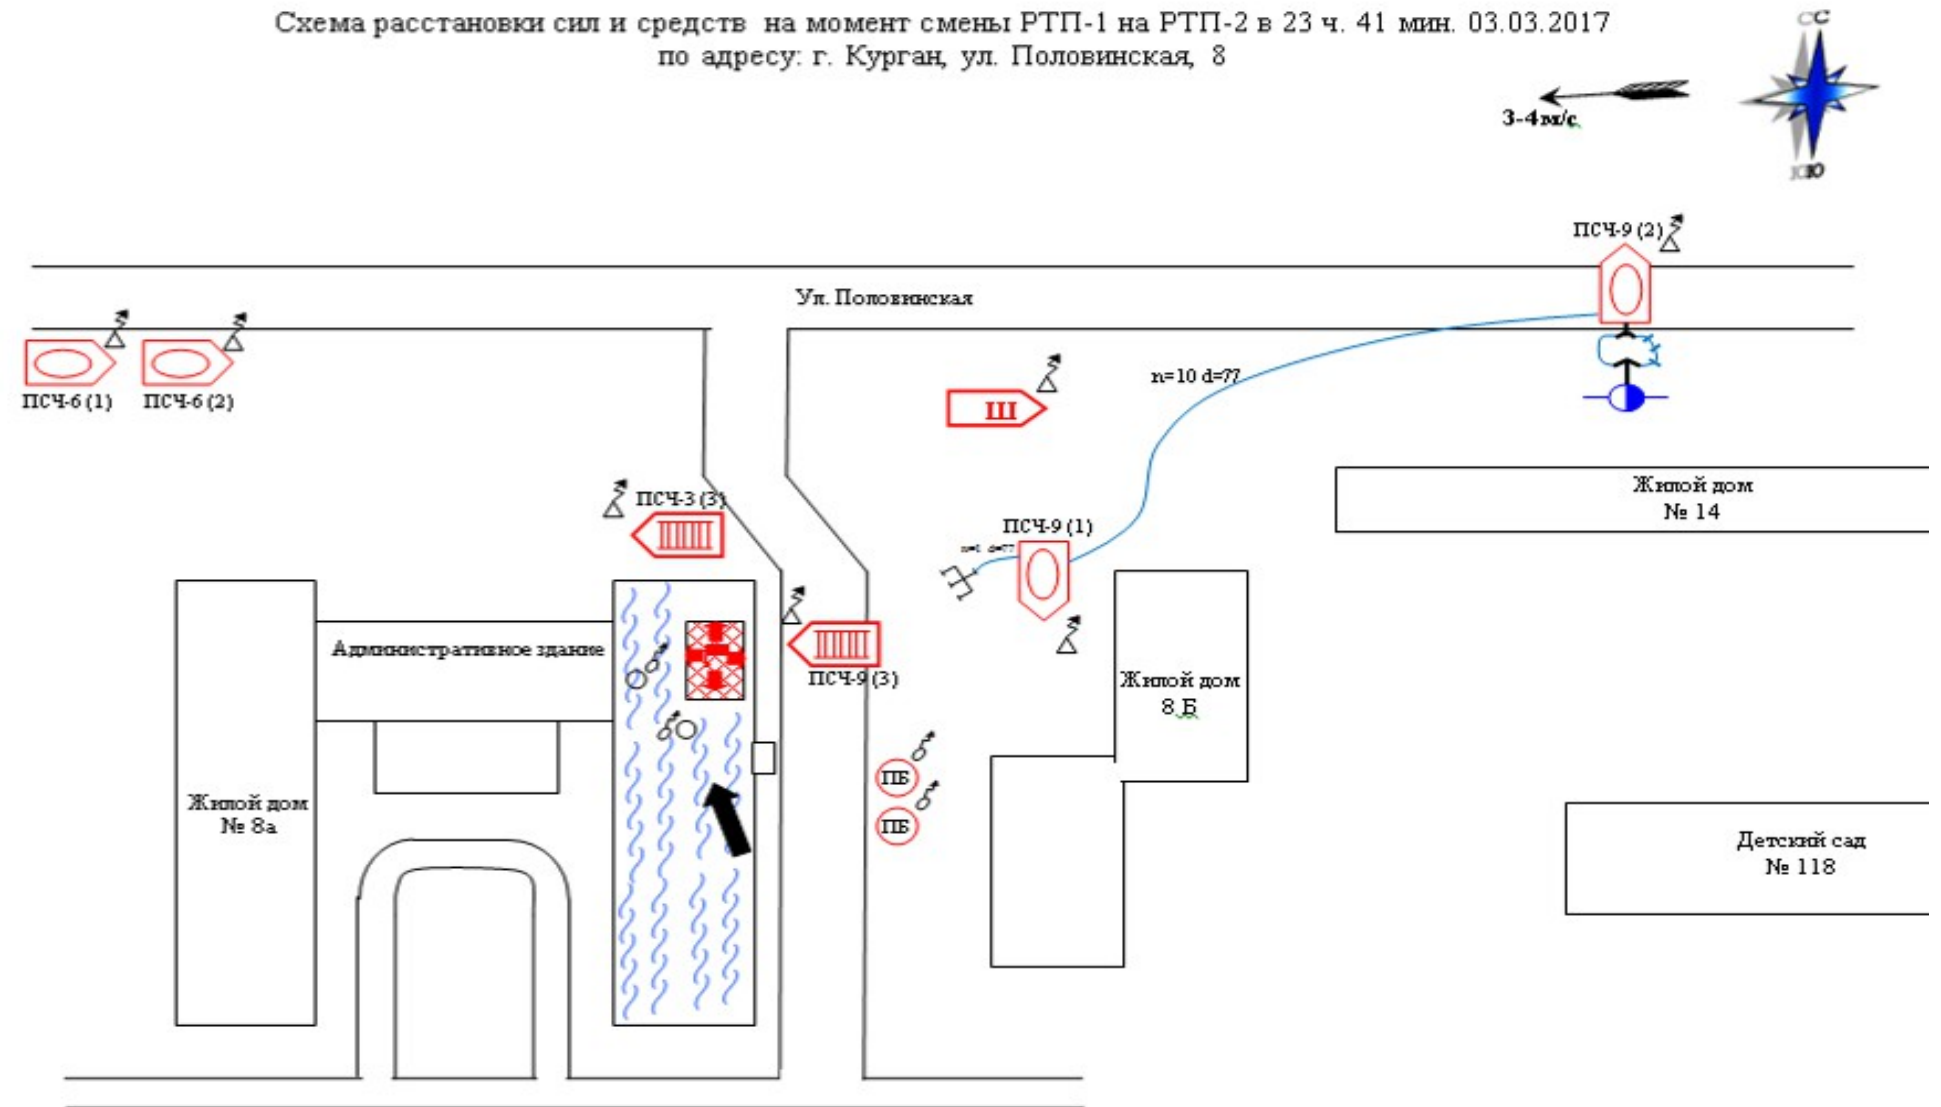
Схема расстановки сил и средств на момент смены РТП-1 на РТП-2 в 23 ч. 41 мин. 03.03.2017
по адресу: г. Курган, ул. Половинская, 8

С
Ю
3-4 м/с

ПСЧ-9 (2)

Ул. Половинская

ПСЧ-6 (1)
ПСЧ-6 (2)

Ш

n=10 d=77

ПСЧ-3 (3)

ПСЧ-9 (1)
n=1 d=77

Жилой дом
№ 14

Административное здание

ПСЧ-9 (3)

Жилой дом
8 Б

ПБ
ПБ

Жилой дом
№ 8а

Детский сад
№ 118